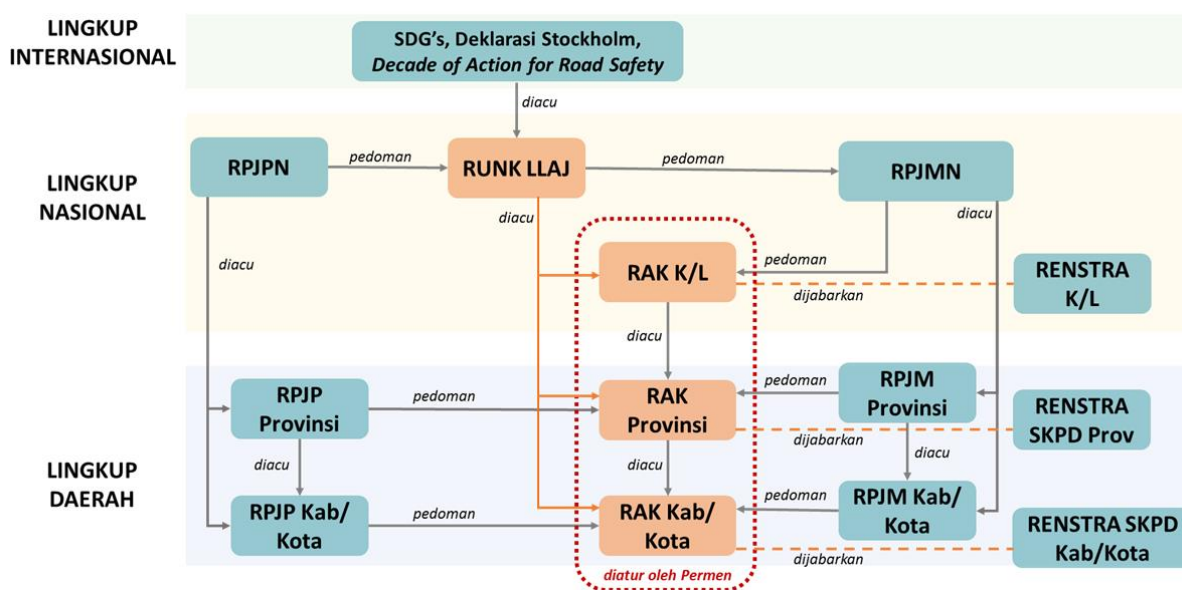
LINGKUP INTERNASIONAL

SDG's, Deklarasi Stockholm, Decade of Action for Road Safety

diacu

LINGKUP NASIONAL

RPJPN

pedoman

RUNK LLAJ

pedoman

RPJMN

diacu

diacu

diacu

RAK K/L

pedoman

RENSTRA K/L

dijabarkan

diacu

LINGKUP DAERAH

RPJP Provinsi

pedoman

RAK Provinsi

pedoman

RPJM Provinsi

RENSTRA SKPD Prov

dijabarkan

diacu

diacu

diacu

RPJP Kab/ Kota

pedoman

RAK Kab/ Kota

pedoman

RPJM Kab/ Kota

RENSTRA SKPD Kab/Kota

dijabarkan

diatur oleh Permen